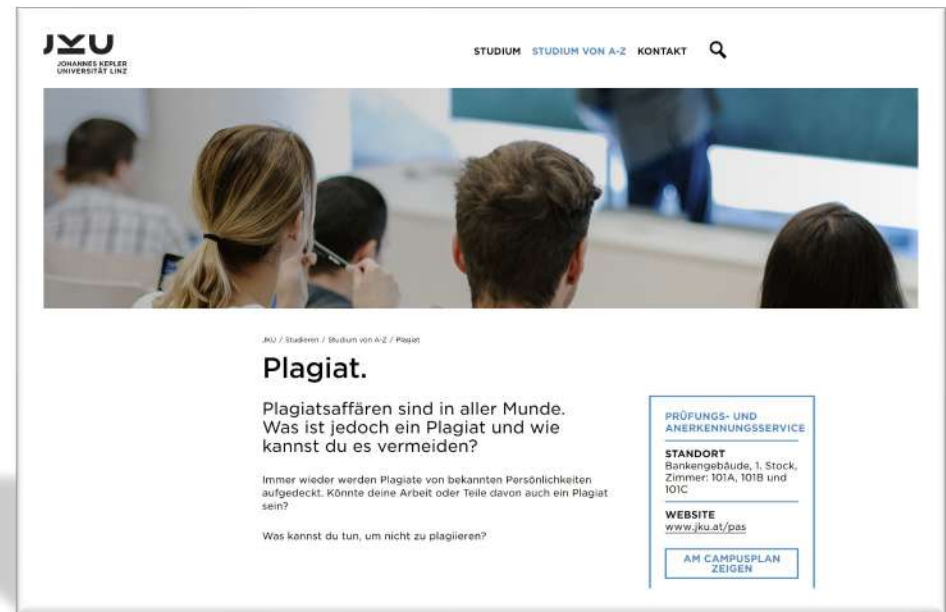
JKU
JOHANNES KEPLER
UNIVERSITÄT LINZ

STUDIUM STUDIUM VON A-Z KONTAKT

JKU / Studieren / Studium von A-Z / Plagiat

Plagiat.

Plagiatsaffären sind in aller Munde. Was ist jedoch ein Plagiat und wie kannst du es vermeiden?

Immer wieder werden Plagiate von bekannten Persönlichkeiten aufgedeckt. Könnte deine Arbeit oder Teile davon auch ein Plagiat sein?

Was kannst du tun, um nicht zu plagiieren?

PRÜFUNGS- UND ANERKENNUNGSSERVICE

STANDORT
Bankengebäude, 1. Stock, Zimmer: 101A, 101B und 101C

WEBSITE
www.jku.at/pas

AM CAMPUSPLAN ZEIGEN